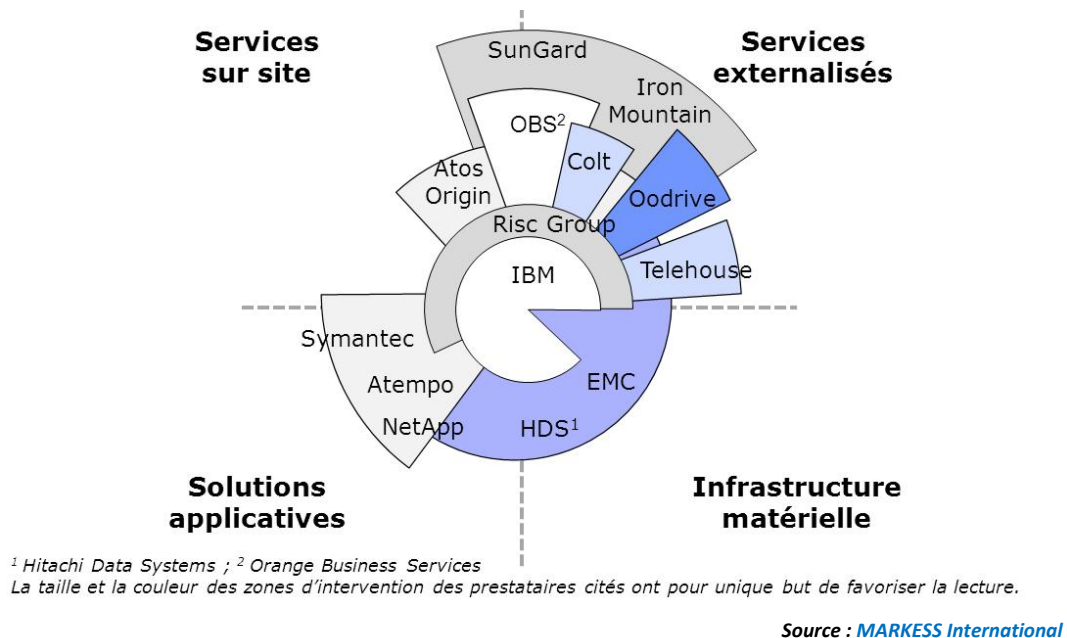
Services sur site

Services externalisés

SunGard

Iron Mountain

OBS$^2$

Colt

Atos Origin

Oodrive

Risc Group

Telehouse

IBM

Symantec

Atempo

NetApp

EMC

HDS$^1$

Solutions applicatives

Infrastructure matérielle

$^1$ Hitachi Data Systems ; $^2$ Orange Business Services
La taille et la couleur des zones d'intervention des prestataires cités ont pour unique but de favoriser la lecture.

Source : MARKESS International